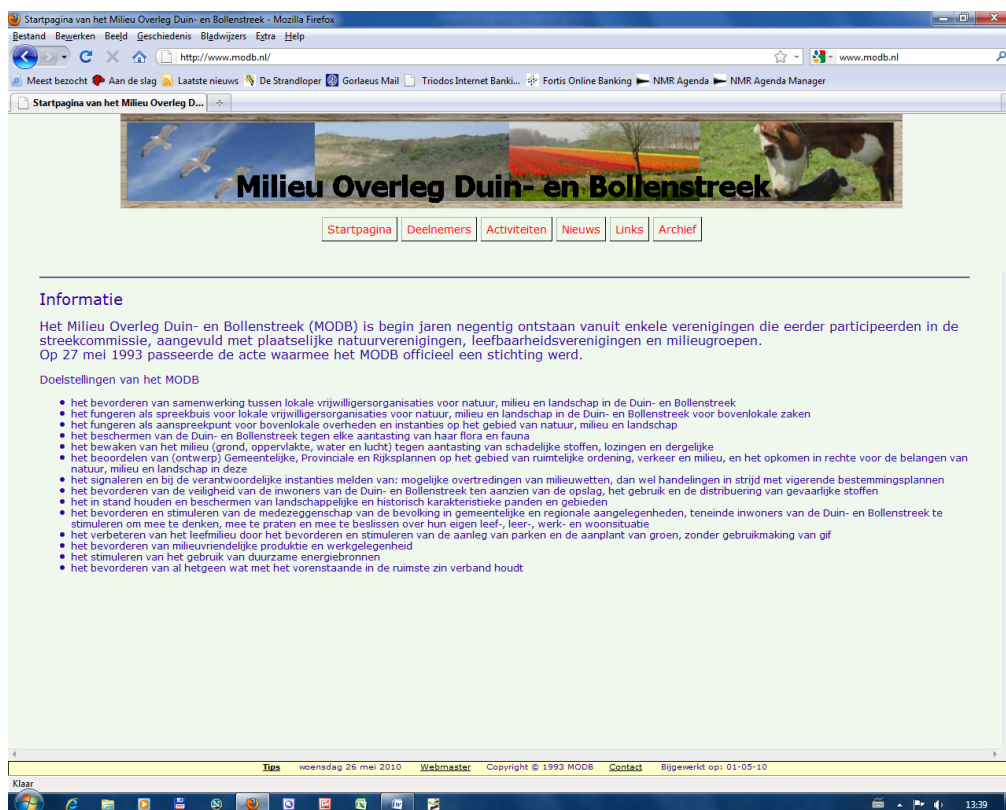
Startpagina van het Milieu Overleg Duin- en Bollenstreek - Mozilla Firefox

Bestand Bewerken Beeld Geschiedenis Bladwijzers Extra Help

http://www.modb.nl/

www.modb.nl

Meest bezocht Aan de slag Laatste nieuws De Strandloper Gorlaeus Mail Triodos Internet Banki... Fortis Online Banking NMR Agenda NMR Agenda Manager

Startpagina van het Milieu Overleg D...

Milieu Overleg Duin- en Bollenstreek

Startpagina Deelnemers Activiteiten Nieuws Links Archief

Informatie

Het Milieu Overleg Duin- en Bollenstreek (MODB) is begin jaren negentig ontstaan vanuit enkele verenigingen die eerder participeerden in de streekcommissie, aangevuld met plaatselijke natuurverenigingen, leefbaarheidsverenigingen en milieugroepen.
Op 27 mei 1993 passeerde de acte waarmee het MODB officieel een stichting werd.

Doelstellingen van het MODB

- het bevorderen van samenwerking tussen lokale vrijwilligersorganisaties voor natuur, milieu en landschap in de Duin- en Bollenstreek
- het fungeren als spreekbuis voor lokale vrijwilligersorganisaties voor natuur, milieu en landschap in de Duin- en Bollenstreek voor bovenlokale zaken
- het fungeren als aanspreekpunt voor bovenlokale overheden en instanties op het gebied van natuur, milieu en landschap
- het beschermen van de Duin- en Bollenstreek tegen elke aantasting van haar flora en fauna
- het bewaken van het milieu (grond, oppervlakte, water en lucht) tegen aantasting van schadelijke stoffen, lozingen en dergelijke
- het beoordelen van (ontwerp) Gemeentelijke, Provinciale en Rijksplannen op het gebied van ruimtelijke ordening, verkeer en milieu, en het opkomen in rechte voor de belangen van natuur, milieu en landschap in deze
- het signaleren en bij de verantwoordelijke instanties melden van: mogelijke overtredingen van milieuwetten, dan wel handelingen in strijd met vigerende bestemmingsplannen
- het bevorderen van de veiligheid van de inwoners van de Duin- en Bollenstreek ten aanzien van de opslag, het gebruik en de distribuering van gevaarlijke stoffen
- het in stand houden en beschermen van landschappelijke en historisch karakteristieke panden en gebieden
- het bevorderen en stimuleren van de medezeggenschap van de bevolking in gemeentelijke en regionale aangelegenheden, teneinde inwoners van de Duin- en Bollenstreek te stimuleren om mee te denken, mee te praten en mee te beslissen over hun eigen leef-, leer-, werk- en woonsituatie
- het verbeteren van het leefmilieu door het bevorderen en stimuleren van de aanleg van parken en de aanplant van groen, zonder gebruikmaking van gif
- het bevorderen van milieuvriendelijke produktie en werkgelegenheid
- het stimuleren van het gebruik van duurzame energiebronnen
- het bevorderen van al hetgeen wat met het vorenstaande in de ruimste zin verband houdt

Tips woensdag 26 mei 2010 Webmaster Copyright © 1993 MODB Contact Bijgewerkt op: 01-05-10

Klaar

13:39